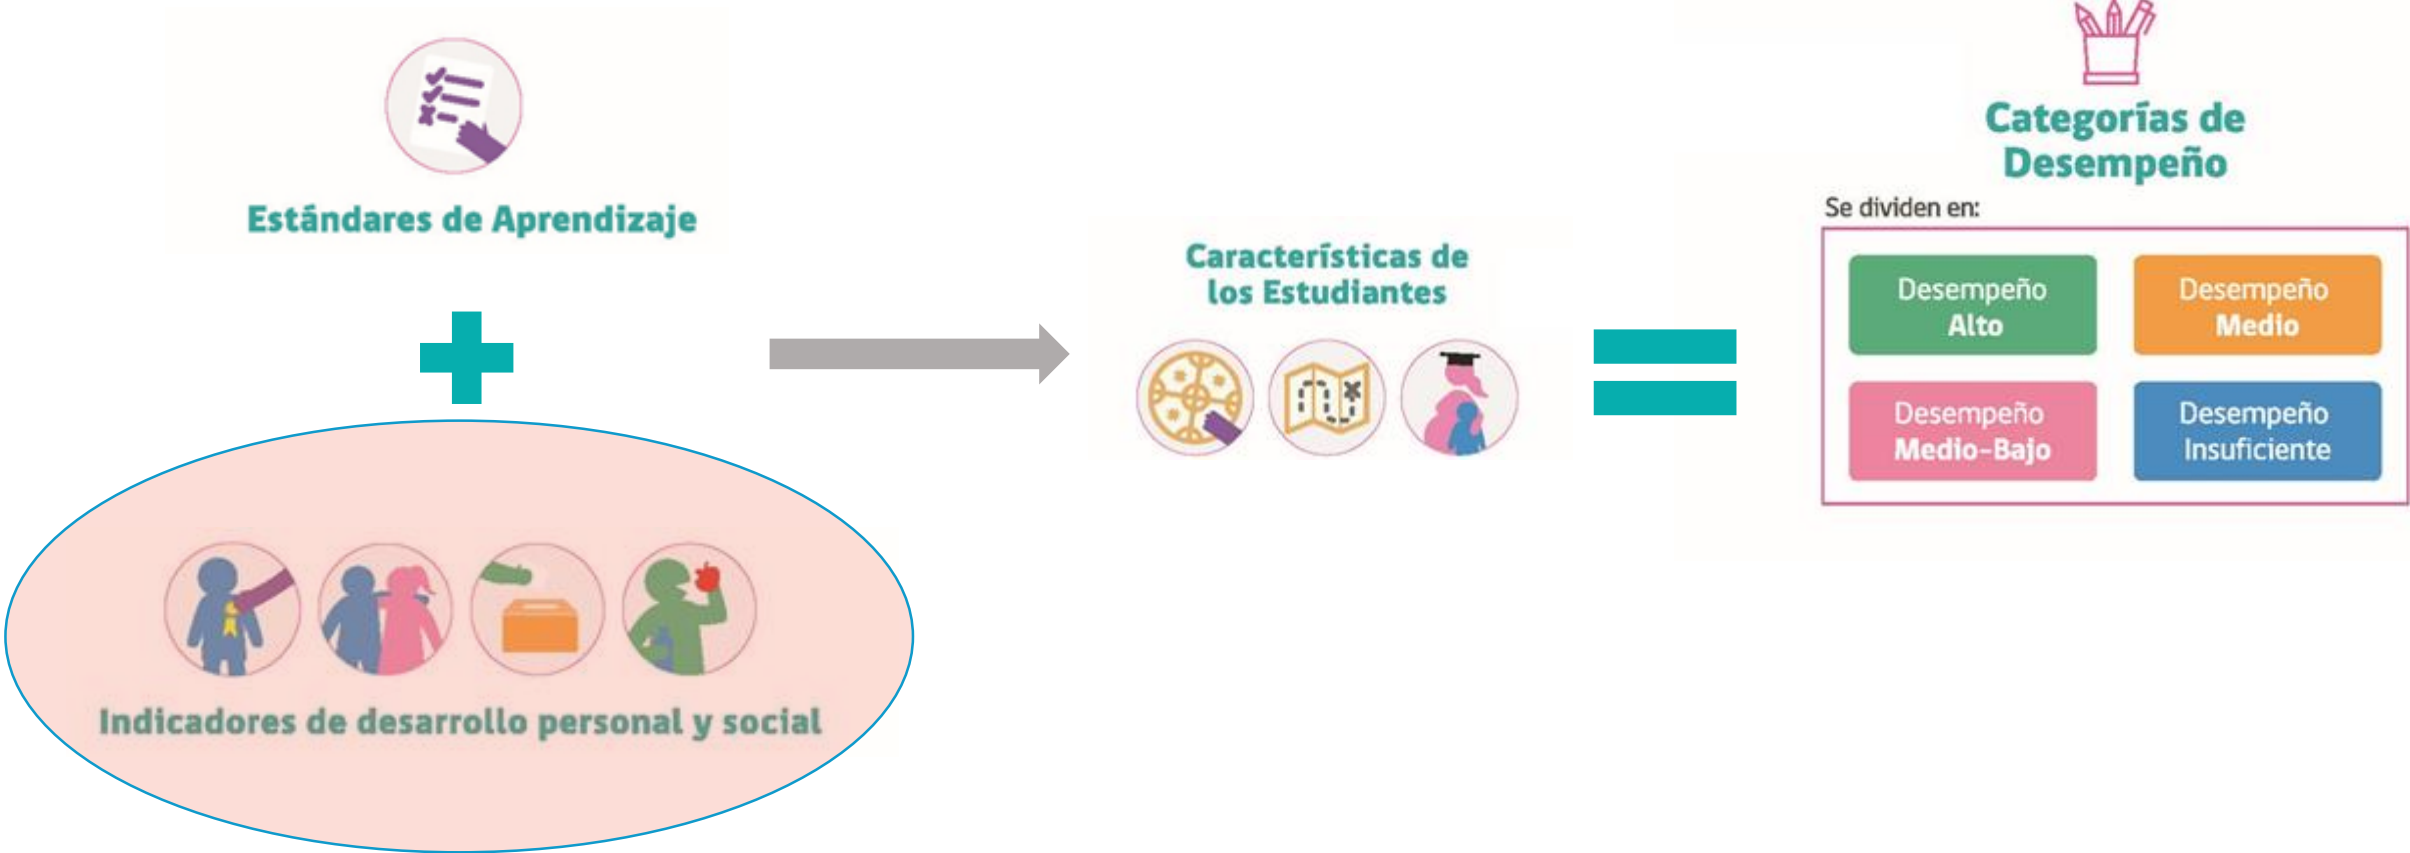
Estándares de Aprendizaje

Indicadores de desarrollo personal y social

Características de los Estudiantes

Categorías de Desempeño

Se dividen en:

Desempeño Alto

Desempeño Medio

Desempeño Medio-Bajo

Desempeño Insuficiente